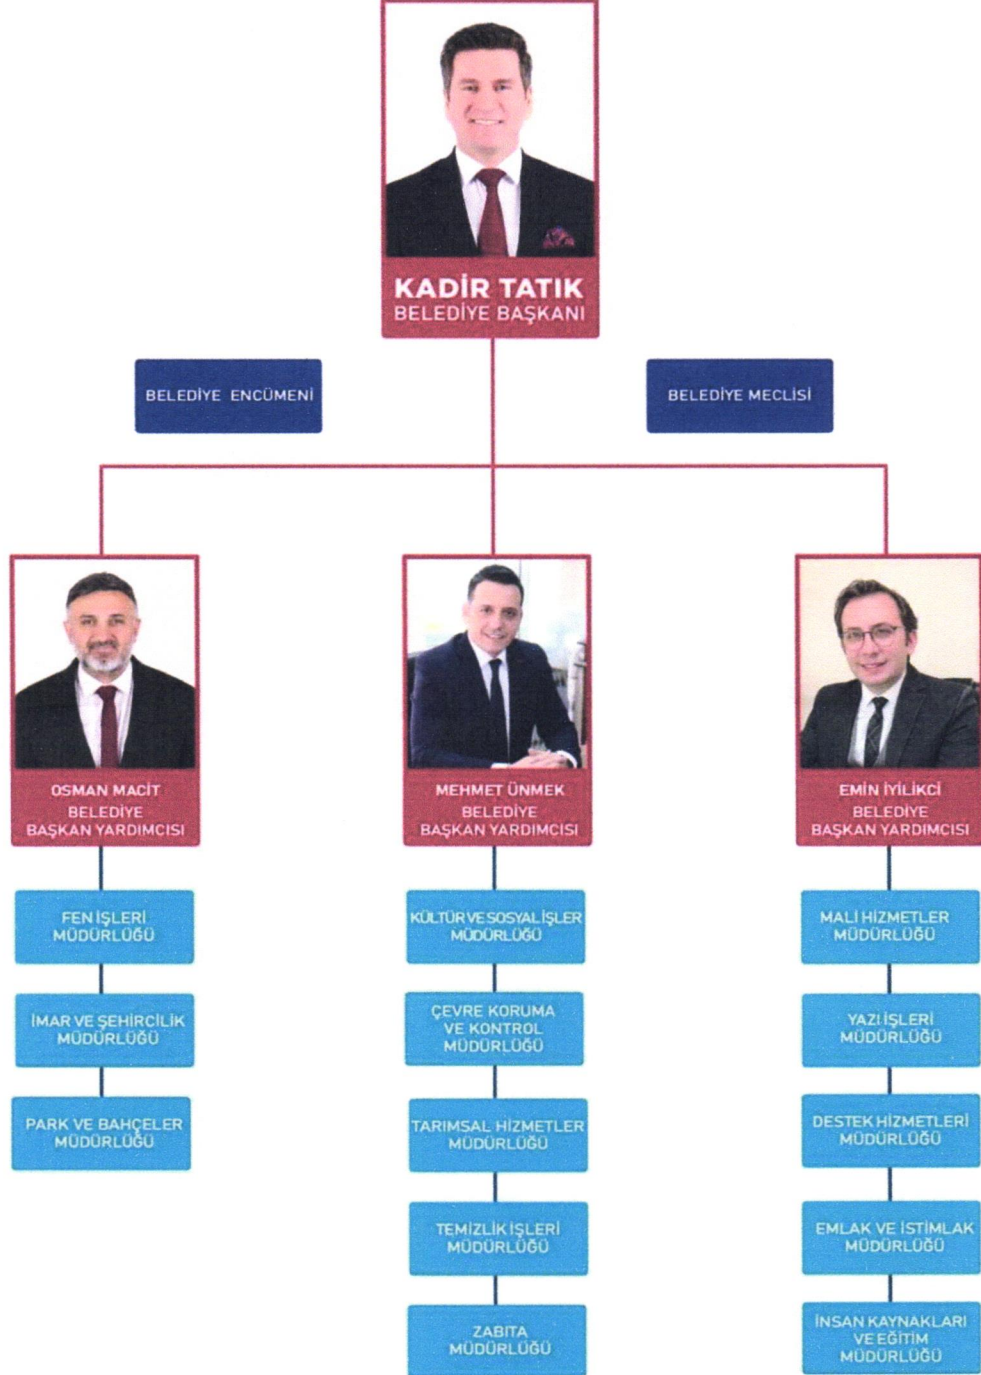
KADİR TATIK
BELEDİYE BAŞKANI

BELEDİYE ENCÜMENİ

BELEDİYE MECLİSİ

OSMAN MACİT
BELEDİYE
BAŞKAN YARDIMCISI

MEHMET ÜNMEK
BELEDİYE
BAŞKAN YARDIMCISI

EMİN İYİLİKCİ
BELEDİYE
BAŞKAN YARDIMCISI

FEN İŞLERİ
MÜDÜRLÜĞÜ

İMAR VE ŞEHİRCİLİK
MÜDÜRLÜĞÜ

PARK VE BAHÇELER
MÜDÜRLÜĞÜ

KÜLTÜR VE SOSYAL İŞLER
MÜDÜRLÜĞÜ

ÇEVRE KORUMA
VE KONTROL
MÜDÜRLÜĞÜ

TARIMSAL HİZMETLER
MÜDÜRLÜĞÜ

TEMİZLİK İŞLERİ
MÜDÜRLÜĞÜ

ZABITA
MÜDÜRLÜĞÜ

MALİ HİZMETLER
MÜDÜRLÜĞÜ

YAZI İŞLERİ
MÜDÜRLÜĞÜ

DESTEK HİZMETLERİ
MÜDÜRLÜĞÜ

EMLAK VE İSTİMLAK
MÜDÜRLÜĞÜ

İNSAN KAYNAKLARI
VE EĞİTİM
MÜDÜRLÜĞÜ